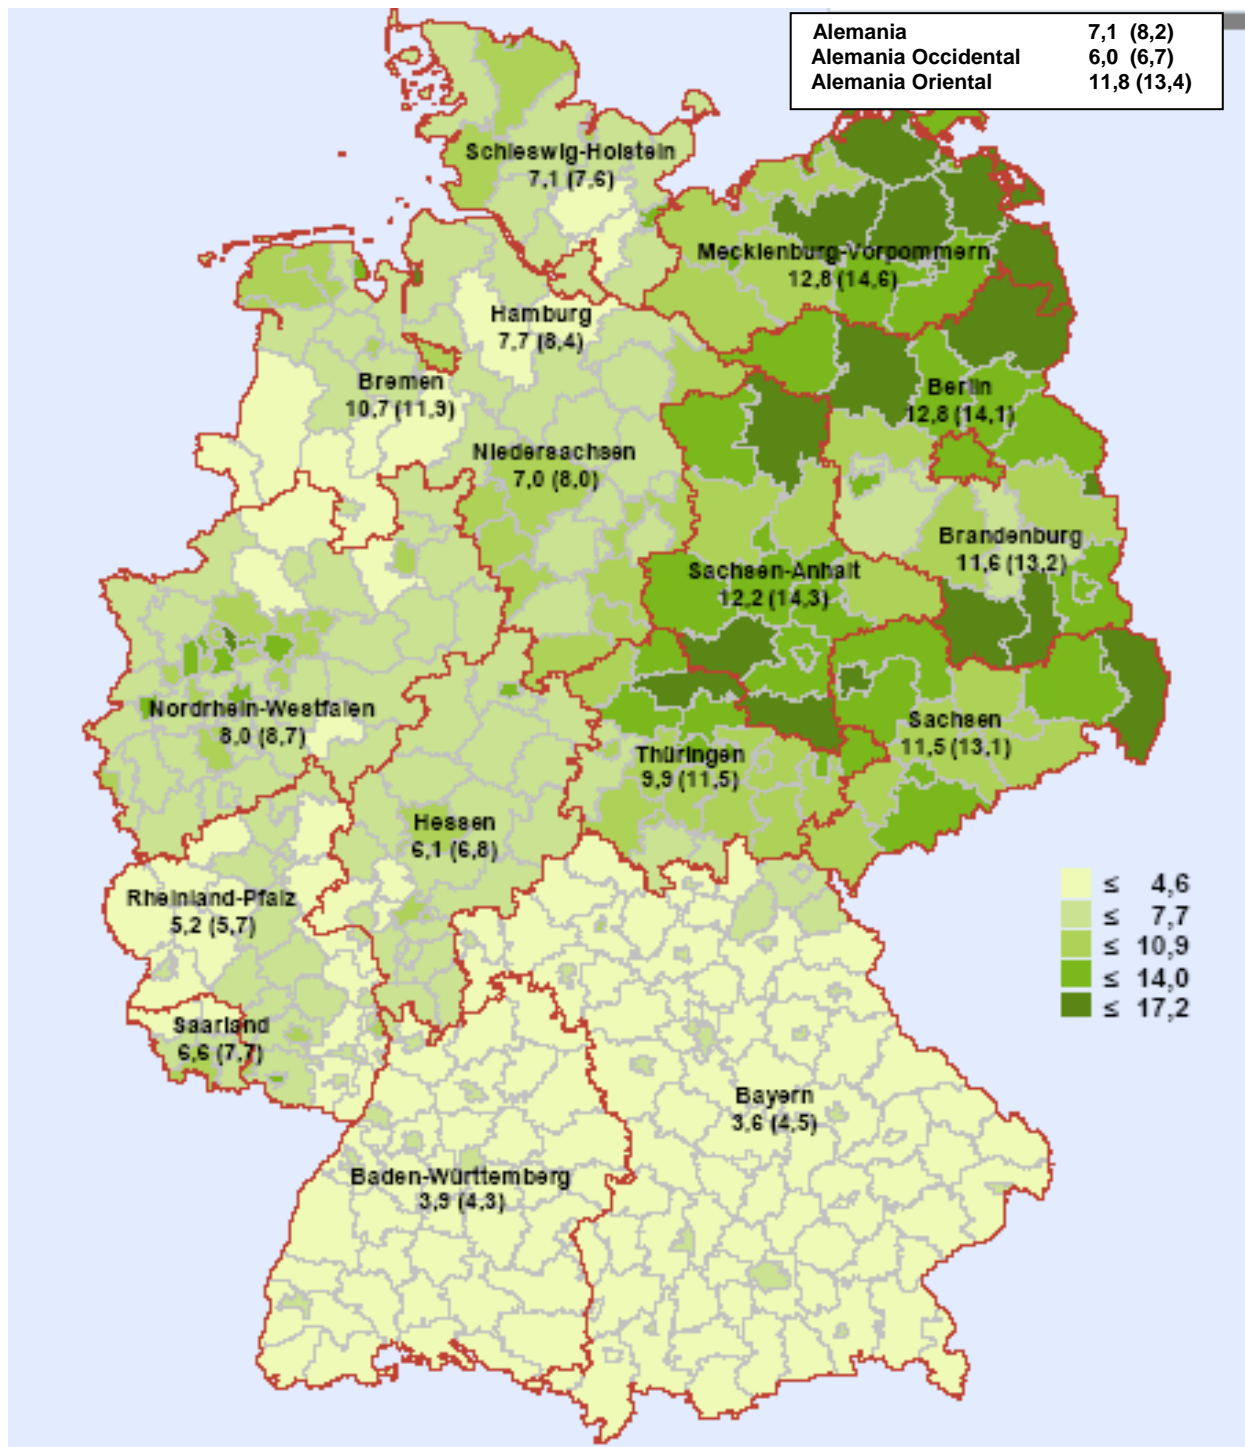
| Alemania | 7,1 (8,2) |
|---|---|
| Alemania Occidental | 6,0 (6,7) |
| Alemania Oriental | 11,8 (13,4) |

Schleswig-Holstein
7,1 (7,6)

Mecklenburg-Vorpommern
12,8 (14,6)

Hamburg
7,7 (8,4)

Bremen
10,7 (11,9)

Berlin
12,8 (14,1)

Niedersachsen
7,0 (8,0)

Brandenburg
11,6 (13,2)

Sachsen-Anhalt
12,2 (14,3)

Nordrhein-Westfalen
8,0 (8,7)

Sachsen
11,5 (13,1)

Thüringen
9,9 (11,5)

Hessen
6,1 (6,8)

$\leq$ 4,6
$\leq$ 7,7
$\leq$ 10,9
$\leq$ 14,0
$\leq$ 17,2

Rheinland-Pfalz
5,2 (5,7)

Saarland
6,6 (7,7)

Bayern
3,6 (4,5)

Baden-Württemberg
3,9 (4,3)